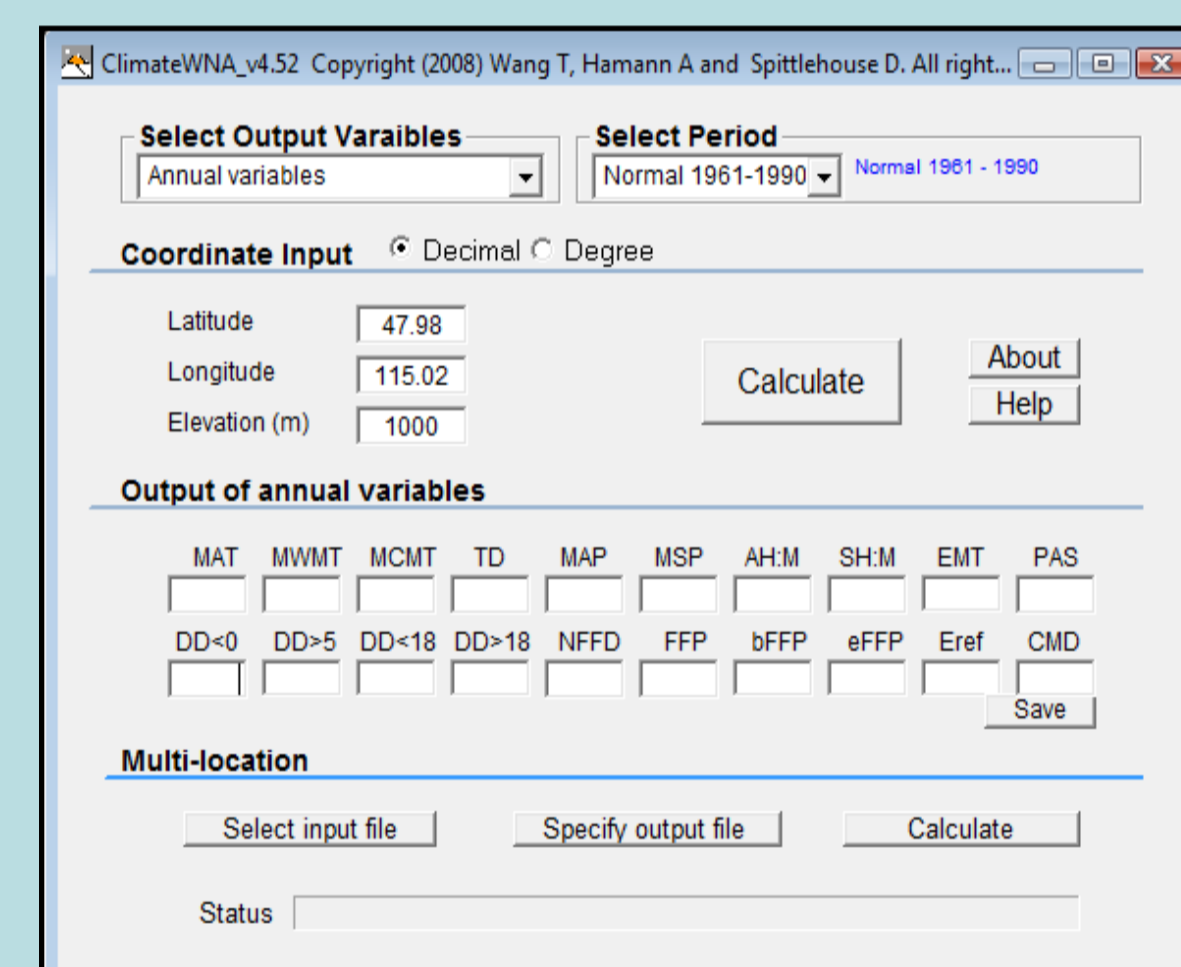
ClimateWNA_v4.52 Copyright (2008) Wang T, Hamann A and Spittlehouse D. All right...

Select Output Varaibles
Annual variables

Select Period
Normal 1961-1990
Normal 1961 - 1990

Coordinate Input
Decimal Degree

Latitude 47.98
Longitude 115.02
Elevation (m) 1000

Calculate

About
Help

Output of annual variables

MAT MWMT MCMT TD MAP MSP AH:M SH:M EMT PAS

DD<0 DD>5 DD<18 DD>18 NFFD FFP bFFP eFFP Eref CMD

Save

Multi-location

Select input file
Specify output file
Calculate

Status